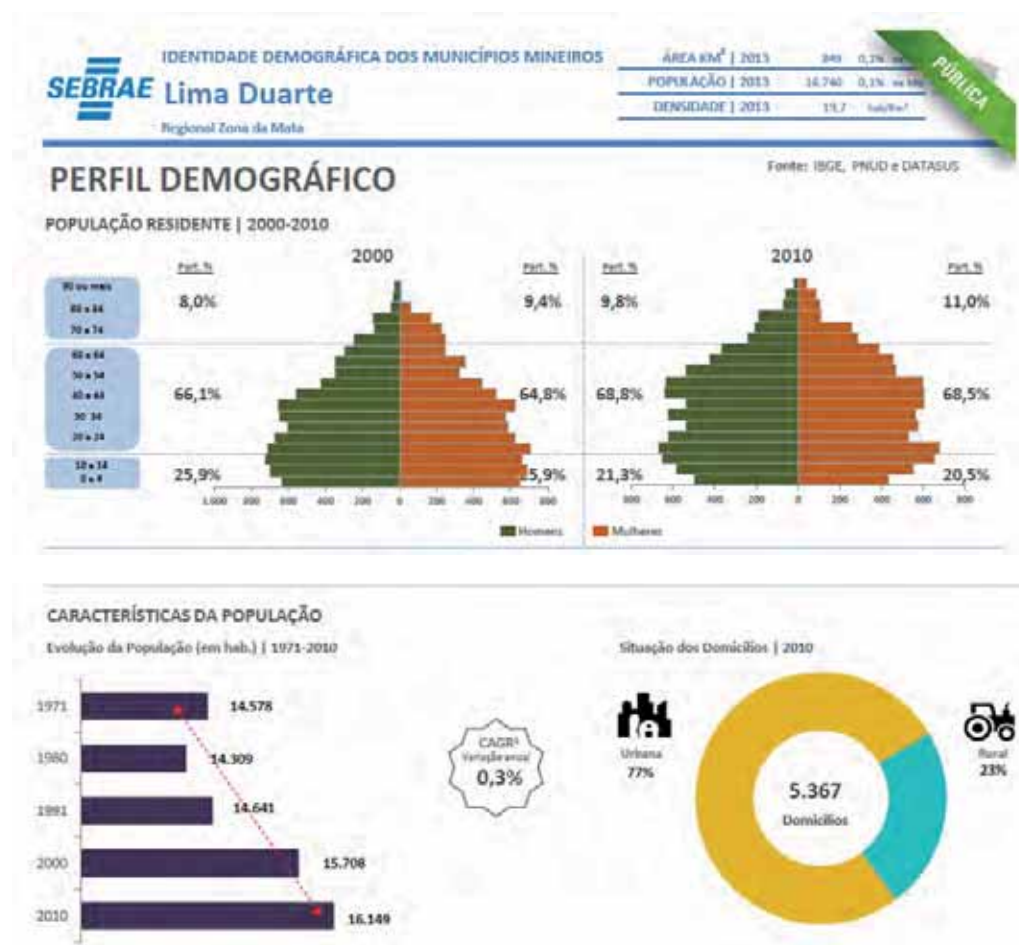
SEBRAE

IDENTIDADE DEMOGRÁFICA DOS MUNICÍPIOS MINEIROS
Lima Duarte
Regional Zona da Mata

| ÁREA KM² \| 2015 | 849 | 0,1% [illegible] |
|---|---|---|
| POPULAÇÃO \| 2015 | 16.740 | 0,1% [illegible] |
| DENSIDADE \| 2015 | 19,7 | hab/km² |

PÚBLICA

PERFIL DEMOGRÁFICO

Fonte: IBGE, PNUD e DATASUS

POPULAÇÃO RESIDENTE | 2000-2010

2000

2010

90 ou mais
80 a 84
70 a 74

60 a 64
50 a 54
40 a 44
30 34
20 a 24

10 a 14
0 a 4

Part. % 8,0%
Part. % 9,4%
Part. % 9,8%
Part. % 11,0%

66,1%
64,8%
68,8%
68,5%

25,9%
25,9%
21,3%
20,5%

1.000 800 600 400 200 0 200 400 600 800 800

800 600 400 200 0 200 400 600 800

Homens
Mulheres

CARACTERÍSTICAS DA POPULAÇÃO

Evolução da População (em hab.) | 1971-2010

1971 14.578
1980 14.309
1991 14.641
2000 15.708
2010 16.149

CAGR¹ Variação anual 0,3%

Situação dos Domicílios | 2010

Urbana 77%

5.367 Domicílios

Rural 23%